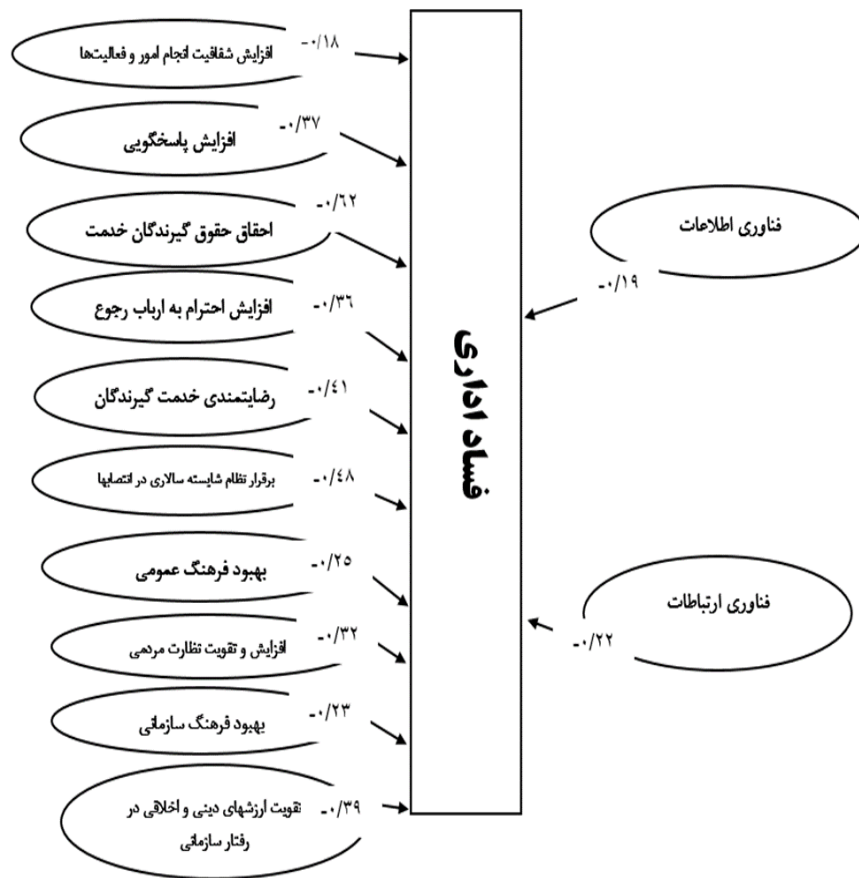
افزایش شفافیت انجام امور و فعالیتها
-۰/۱۸

افزایش پاسخگویی
-۰/۳۷

احقاق حقوق گیرندگان خدمت
-۰/۶۲

افزایش احترام به ارباب رجوع
-۰/۳۶

رضایتمندی خدمت گیرندگان
-۰/۴۱

برقرار نظام شایسته سالاری در انتصابها
-۰/۴۸

بهبود فرهنگ عمومی
-۰/۲۵

افزایش و تقویت نظارت مردمی
-۰/۳۲

بهبود فرهنگ سازمانی
-۰/۲۳

تقویت ارزشهای دینی و اخلاقی در رفتار سازمانی
-۰/۳۹

فساد اداری

فناوری اطلاعات
-۰/۱۹

فناوری ارتباطات
-۰/۲۲